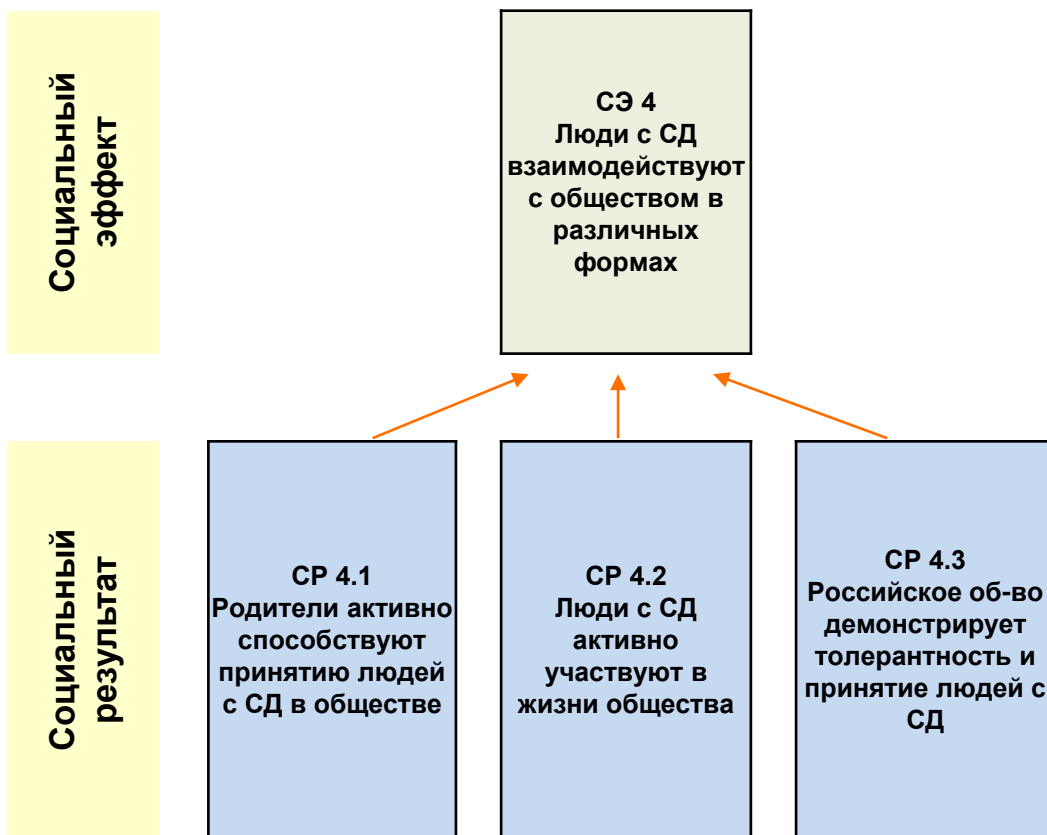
Социальный эффект

СЭ 4
Люди с СД взаимодействуют с обществом в различных формах

Социальный результат

СР 4.1
Родители активно способствуют принятию людей с СД в обществе

СР 4.2
Люди с СД активно участвуют в жизни общества

СР 4.3
Российское об-во демонстрирует толерантность и принятие людей с СД